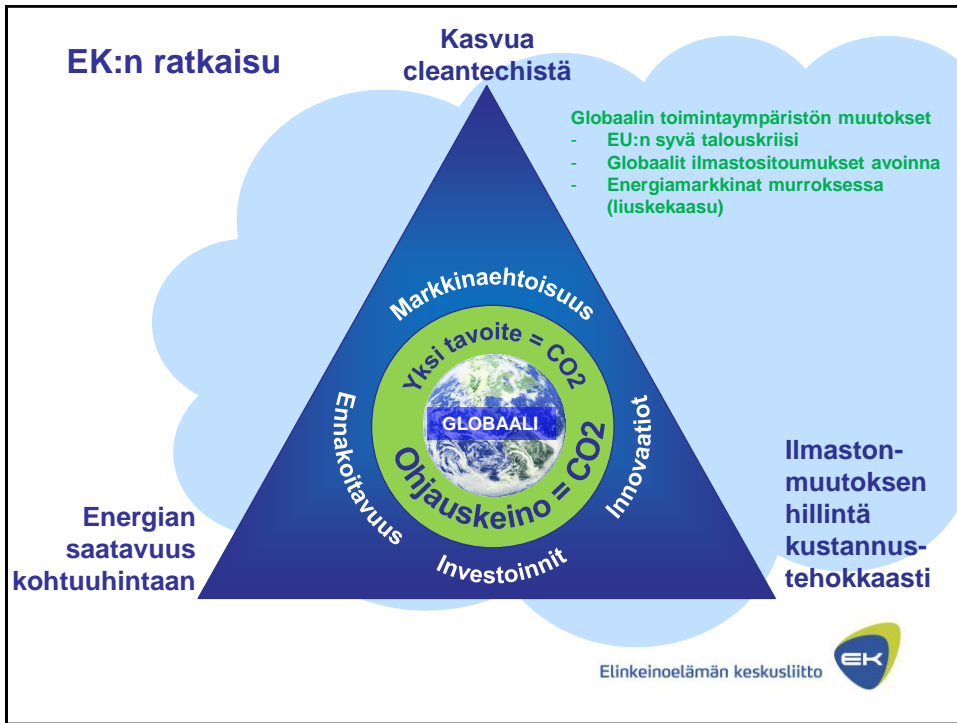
EK:n ratkaisu

Kasvua cleantechistä

Globaalin toimintaympäristön muutokset
- EU:n syvä talouskriisi
- Globaalit ilmastositoumukset avoinna
- Energiamarkkinat murroksessa (liuskekaasu)

Markkinaehtoisuus

Yksi tavoite = CO2

GLOBAALI

Ohjauskeino = CO2

Ennakoitavuus

Innovaatiot

Investoinnit

Energian saatavuus kohtuuhintaan

Ilmastonmuutoksen hillintä kustannustehokkaasti

Elinkeinoelämän keskusliitto

EK